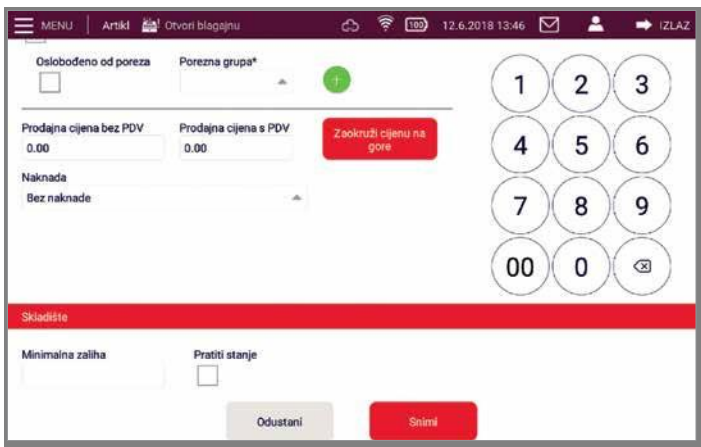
MENU | Artikl Otvori blagajnu 100 12.6.2018 13:46 IZLAZ

Oslobođeno od poreza

Porezna grupa*

+

Prodajna cijena bez PDV
0.00

Prodajna cijena s PDV
0.00

Zaokruži cijenu na gore

Naknada
Bez naknade

1 2 3
4 5 6
7 8 9
00 0

Skladište

Minimalna zaliha

Pratiti stanje

Odustani

Snimi